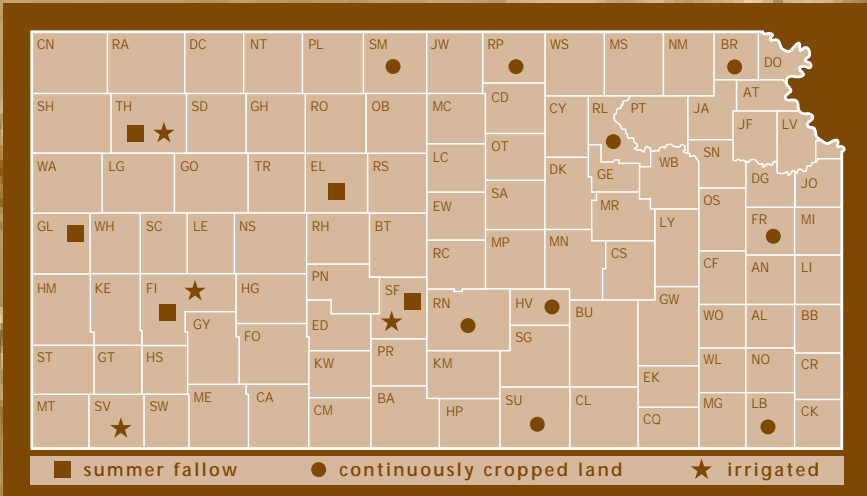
CN RA DC NT PL SM JW RP WS MS NM BR DO

SH TH SD GH RO OB MC CD CY RL PT JA AT

JF LV

WA LG GO TR EL RS LC OT DK WB SN

GE DG JO

EW SA MR OS

GL WH SC LE NS RH BT MP MN LY FR MI

RC CS

HM KE FI HG PN SF CF AN LI

GY RN HV BU GW

ED WO AL BB

FO SG

ST GT HS KW PR WL NO CR

KM EK

MT SV SW ME CA CM BA HP SU CL CQ MG LB CK

summer fallow continuously cropped land irrigated